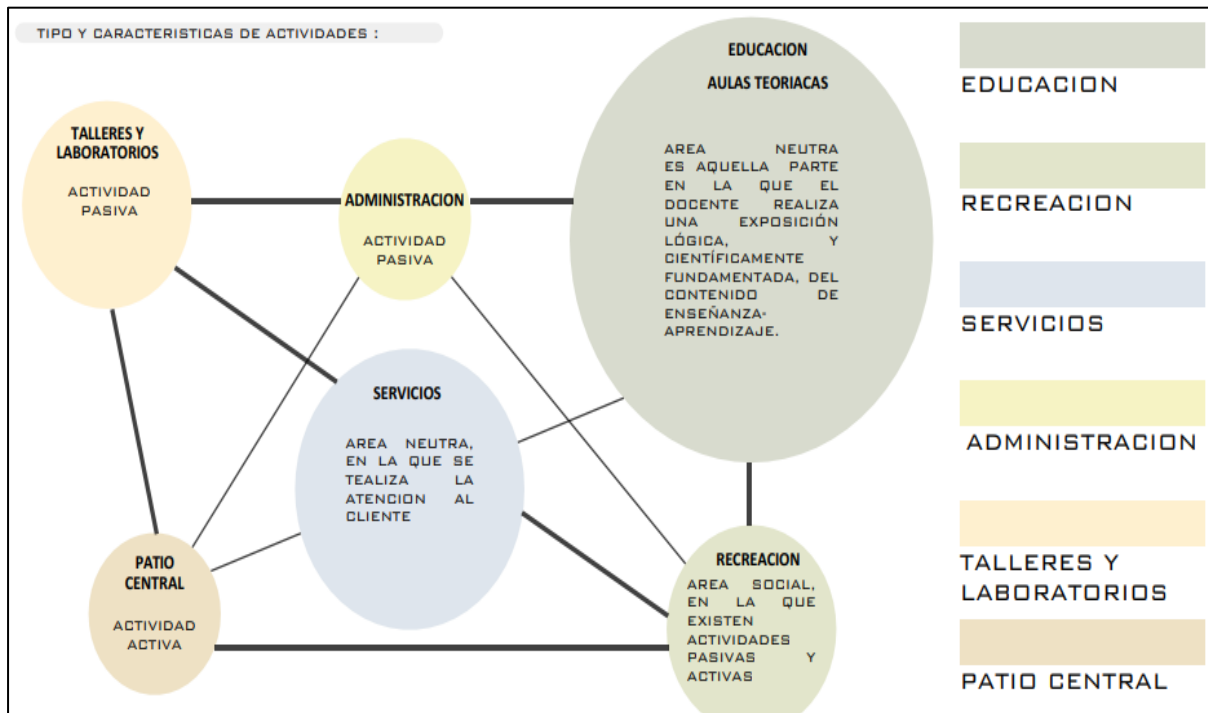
TIPO Y CARACTERISTICAS DE ACTIVIDADES :

TALLERES Y LABORATORIOS

ACTIVIDAD PASIVA

ADMINISTRACION

ACTIVIDAD PASIVA

EDUCACION

AULAS TEORIACAS

AREA NEUTRA ES AQUELLA PARTE EN LA QUE EL DOCENTE REALIZA UNA EXPOSICIÓN LÓGICA, Y CIENTÍFICAMENTE FUNDAMENTADA, DEL CONTENIDO DE ENSEÑANZA-APRENDIZAJE.

SERVICIOS

AREA NEUTRA, EN LA QUE SE TEALIZA LA ATENCION AL CLIENTE

PATIO CENTRAL

ACTIVIDAD ACTIVA

RECREACION

AREA SOCIAL, EN LA QUE EXISTEN ACTIVIDADES PASIVAS Y ACTIVAS

EDUCACION

RECREACION

SERVICIOS

ADMINISTRACION

TALLERES Y LABORATORIOS

PATIO CENTRAL